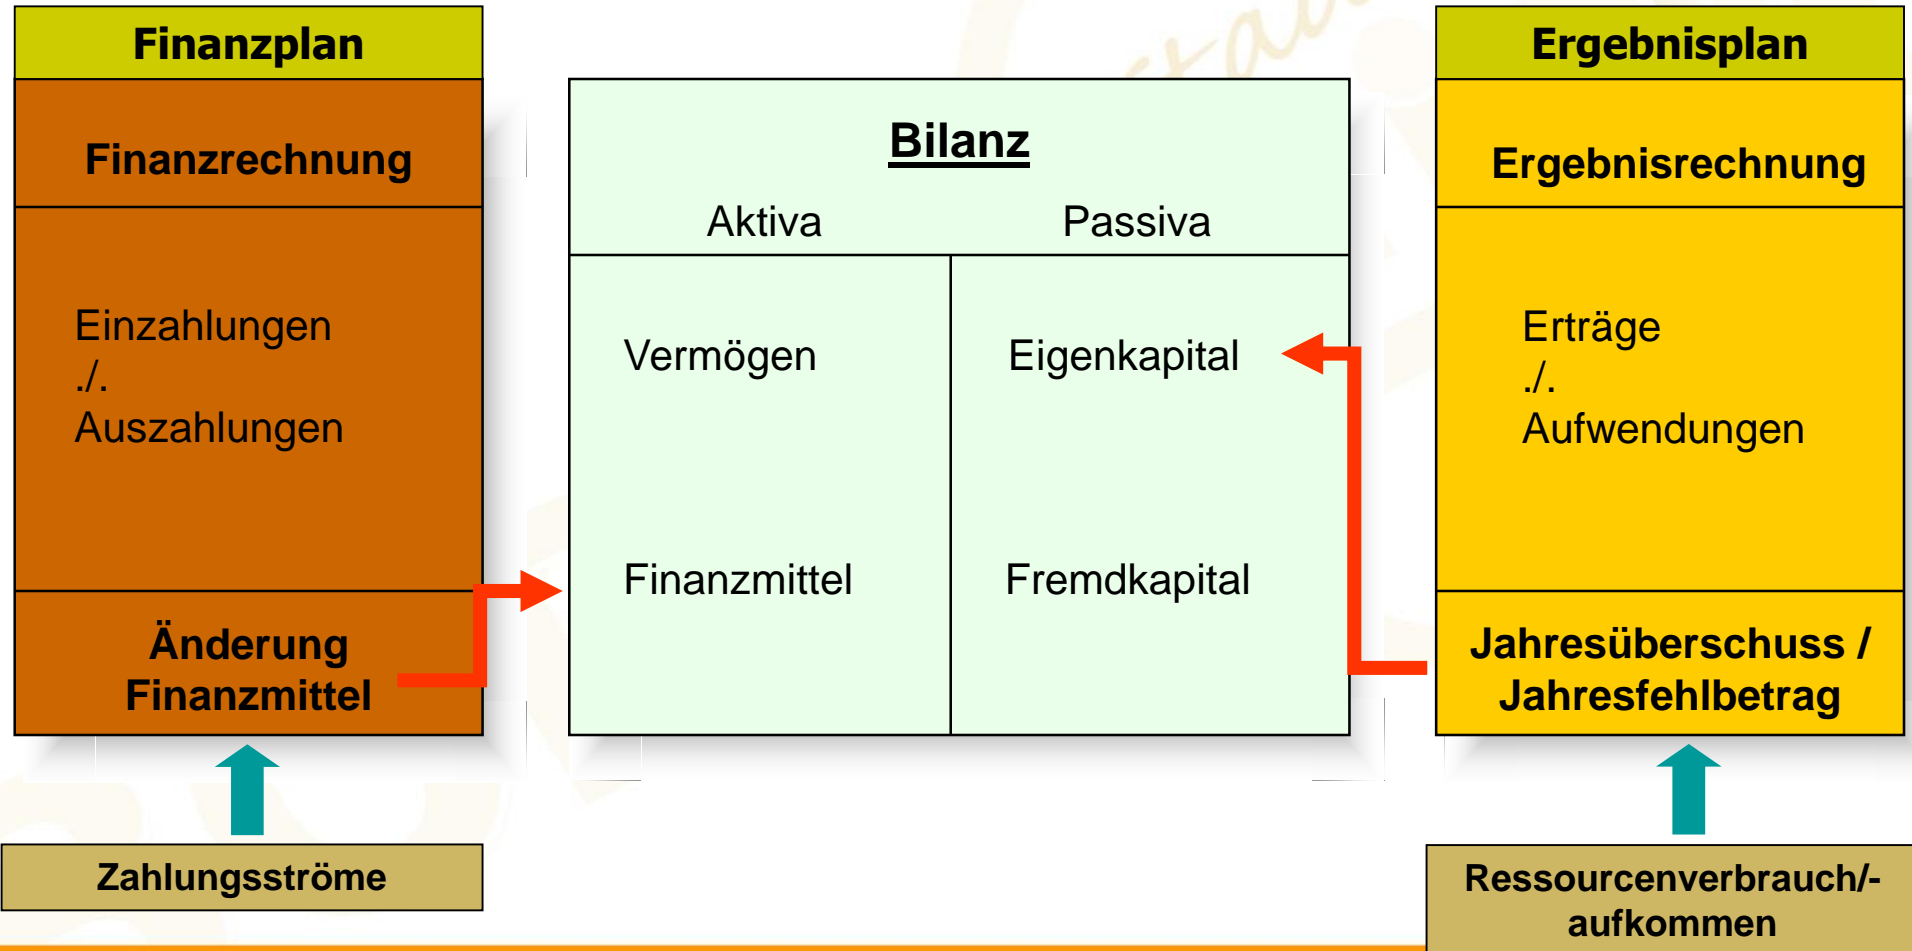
Finanzplan

Finanzrechnung

Einzahlungen
./.
Auszahlungen

Änderung Finanzmittel

Zahlungsströme

Bilanz

| Aktiva | Passiva |
|---|---|
| Vermögen | Eigenkapital |
| Finanzmittel | Fremdkapital |

Ergebnisplan

Ergebnisrechnung

Erträge
./.
Aufwendungen

Jahresüberschuss / Jahresfehlbetrag

Ressourcenverbrauch/-aufkommen